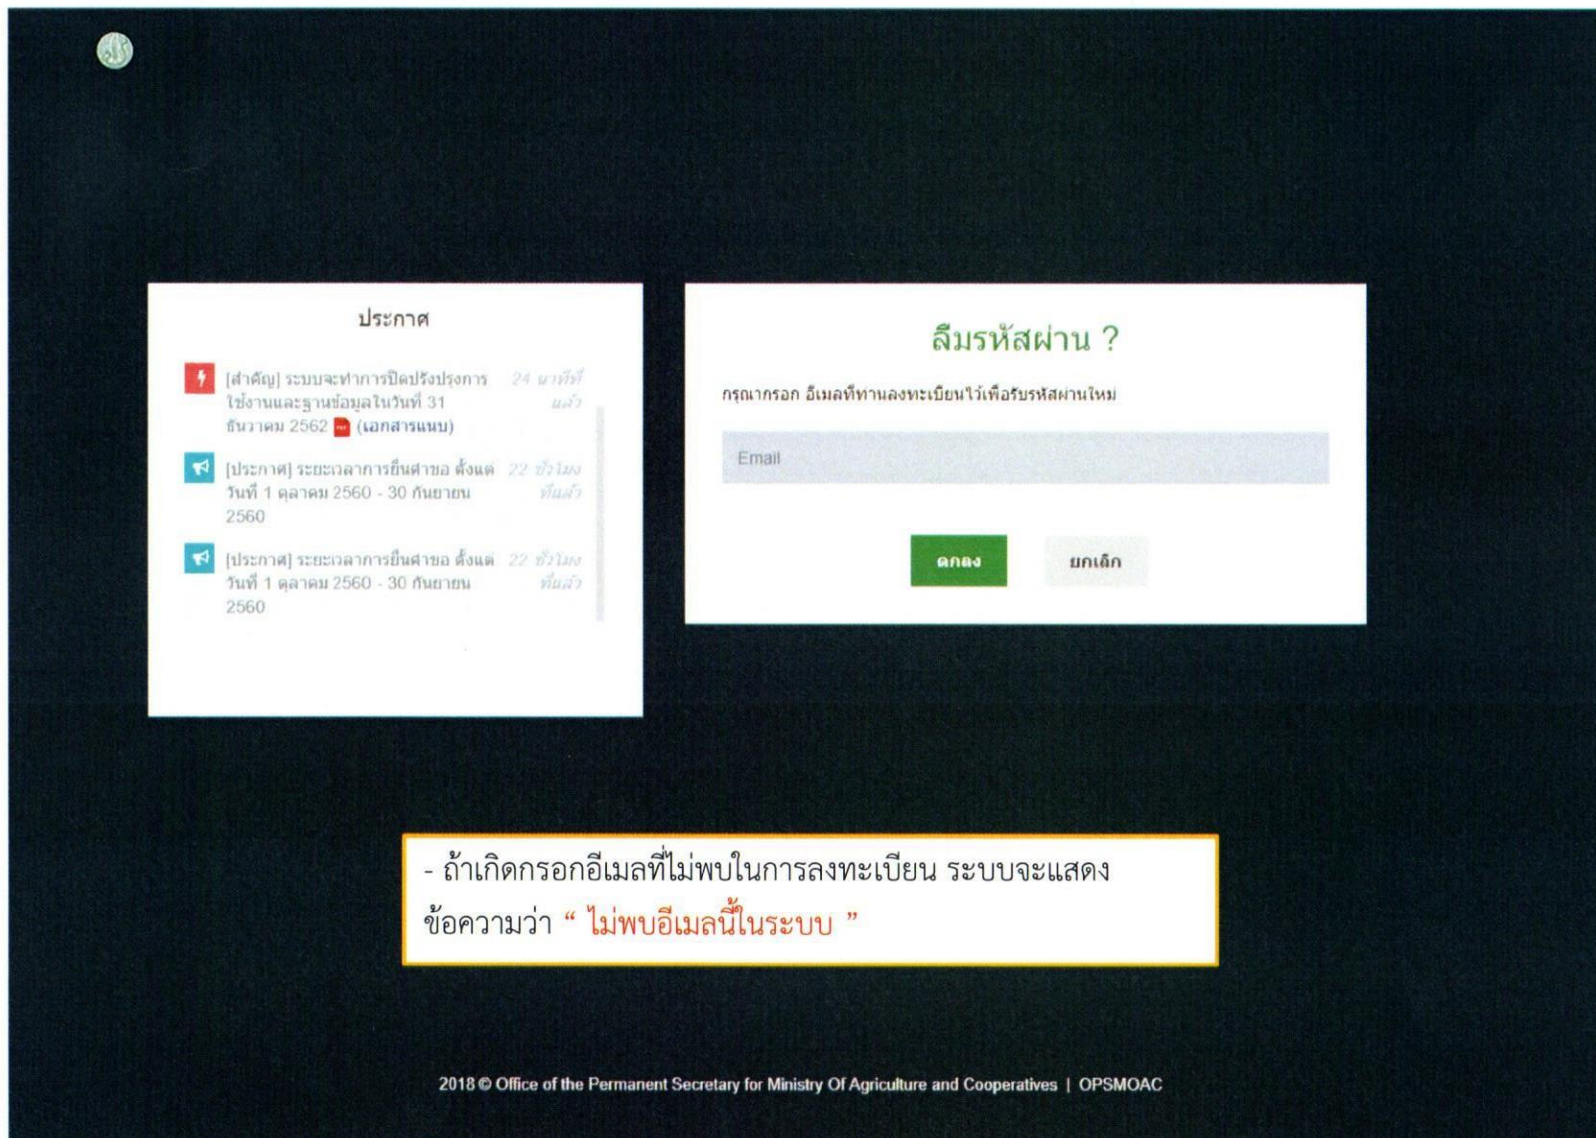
ประกาศ

[สำคัญ] ระบบจะทำการปิดปรับปรุงการใช้งานและฐานข้อมูลในวันที่ 31 ธันวาคม 2562 (เอกสารแนบ) 24 นาทีที่แล้ว

[ประกาศ] ระยะเวลาการยื่นคำขอ ตั้งแต่วันที่ 1 ตุลาคม 2560 - 30 กันยายน 2560 22 ชั่วโมงที่แล้ว

[ประกาศ] ระยะเวลาการยื่นคำขอ ตั้งแต่วันที่ 1 ตุลาคม 2560 - 30 กันยายน 2560 22 ชั่วโมงที่แล้ว

ลืมรหัสผ่าน ?

กรุณากรอก อีเมลที่ท่านลงทะเบียนไว้เพื่อรับรหัสผ่านใหม่

Email

ตกลง

ยกเลิก

- ถ้าเกิดกรอกอีเมลที่ไม่พบในการลงทะเบียน ระบบจะแสดงข้อความว่า " ไม่พบอีเมลนี้ในระบบ "

2018 © Office of the Permanent Secretary for Ministry Of Agriculture and Cooperatives | OPSMOAC